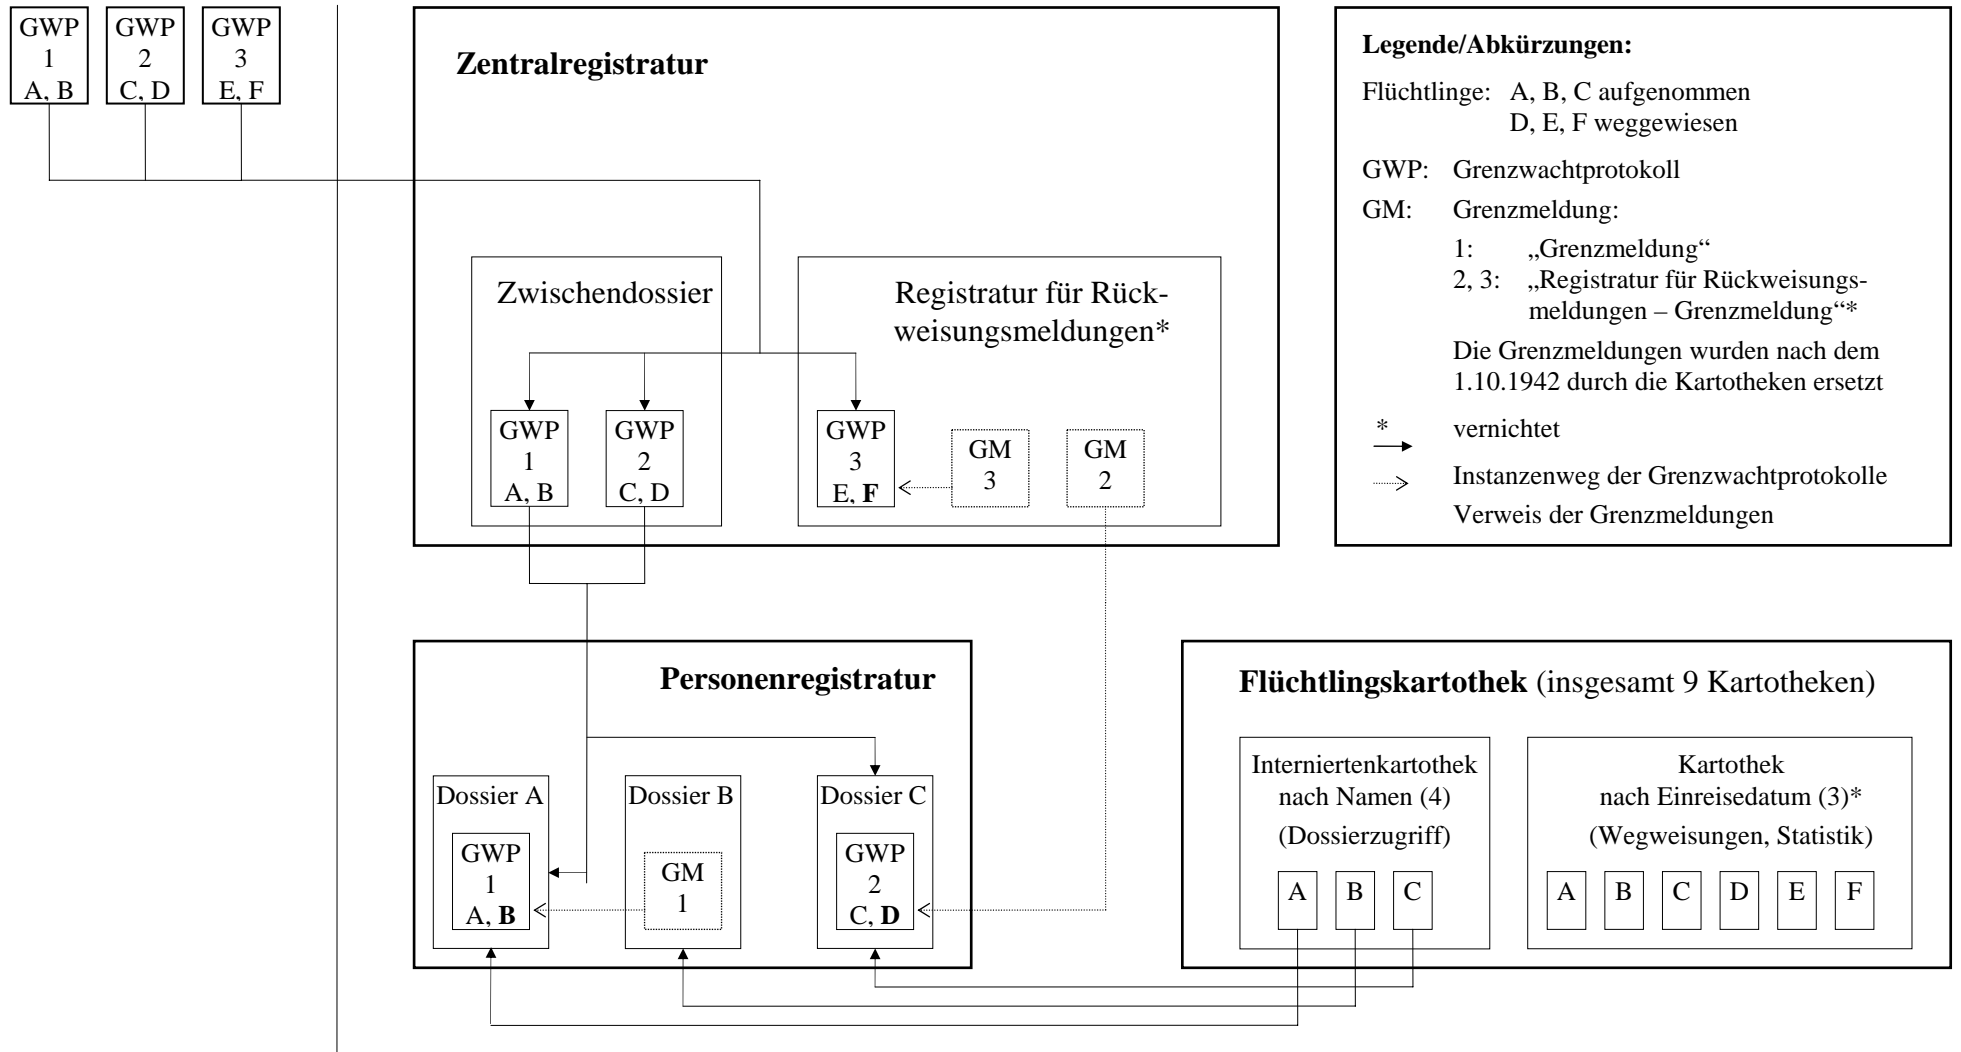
GWP
1
A, B

GWP
2
C, D

GWP
3
E, F

**Zentralregistratur**

Zwischendossier

GWP
1
A, B

GWP
2
C, D

Registratur für Rückweisungsmeldungen*

GWP
3
E, **F**

GM
3

GM
2

**Legende/Abkürzungen:**

Flüchtlinge: A, B, C aufgenommen
D, E, F weggewiesen

GWP: Grenzwachtprotokoll

GM: Grenzmeldung:

1: „Grenzmeldung“
2, 3: „Registratur für Rückweisungsmeldungen – Grenzmeldung“*

Die Grenzmeldungen wurden nach dem 1.10.1942 durch die Kartotheken ersetzt

\* vernichtet

Instanzenweg der Grenzwachtprotokolle

Verweis der Grenzmeldungen

**Personenregistratur**

Dossier A

GWP
1
A, **B**

Dossier B

GM
1

Dossier C

GWP
2
C, **D**

**Flüchtlingskartothek** (insgesamt 9 Kartotheken)

Interniertenkartothek nach Namen (4)
(Dossierzugriff)

A B C

Kartothek nach Einreisedatum (3)*
(Wegweisungen, Statistik)

A B C D E F